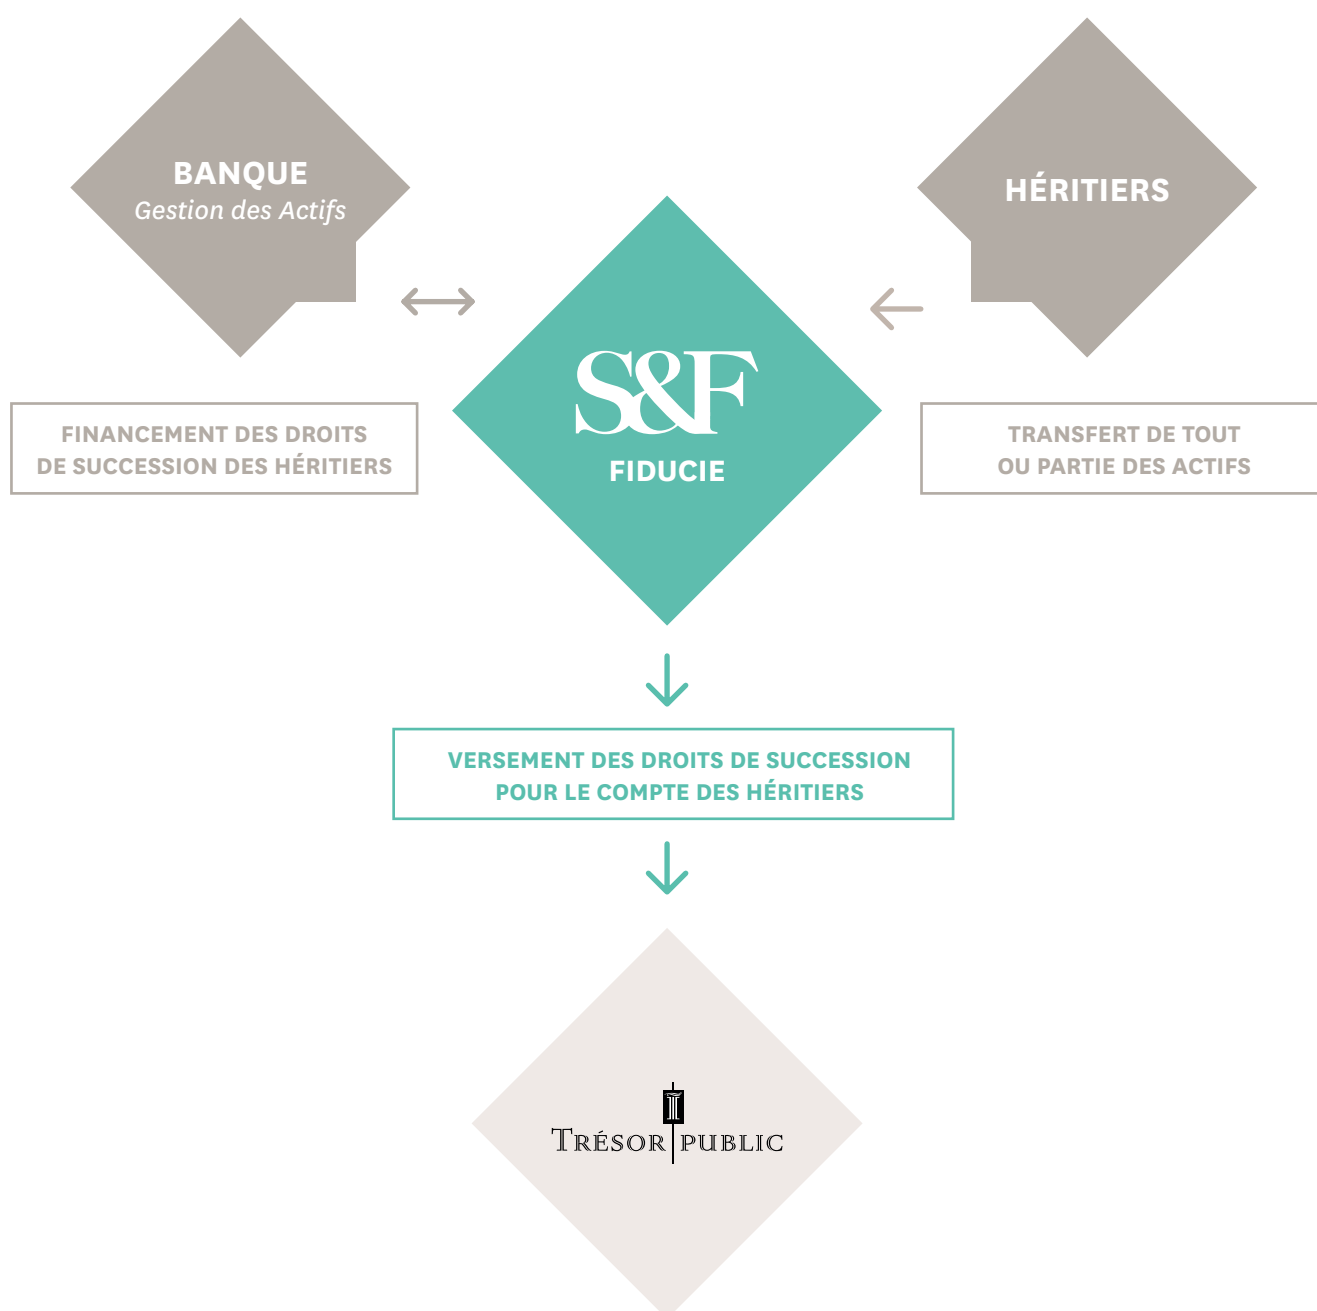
BANQUE
Gestion des Actifs

HÉRITIERS

S&F
FIDUCIE

FINANCEMENT DES DROITS DE SUCCESSION DES HÉRITIERS

TRANSFERT DE TOUT OU PARTIE DES ACTIFS

VERSEMENT DES DROITS DE SUCCESSION POUR LE COMPTE DES HÉRITIERS

TRÉSOR PUBLIC